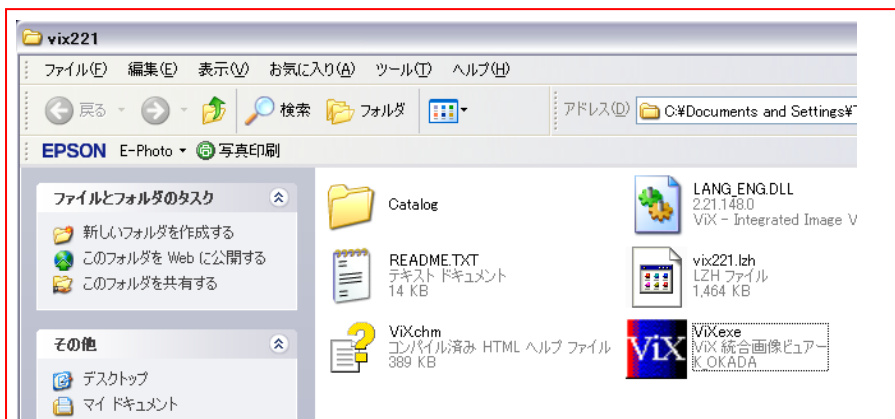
vix221

ファイル(F) 編集(E) 表示(V) お気に入り(A) ツール(T) ヘルプ(H)

戻る 検索 フォルダ

アドレス(D) C:¥Documents and Settings¥

EPSON E-Photo 写真印刷

ファイルとフォルダのタスク

新しいフォルダを作成する

このフォルダを Web に公開する

このフォルダを共有する

その他

デスクトップ

マイ ドキュメント

Catalog

LANG_ENG.DLL
2.21.148.0
ViX - Integrated Image V

README.TXT
テキスト ドキュメント
14 KB

vix221.lzh
LZH ファイル
1,464 KB

ViXchm
コンパイル済み HTML ヘルプ ファイル
389 KB

ViX

ViXexe
ViX 統合画像ビュアー
K.OKADA